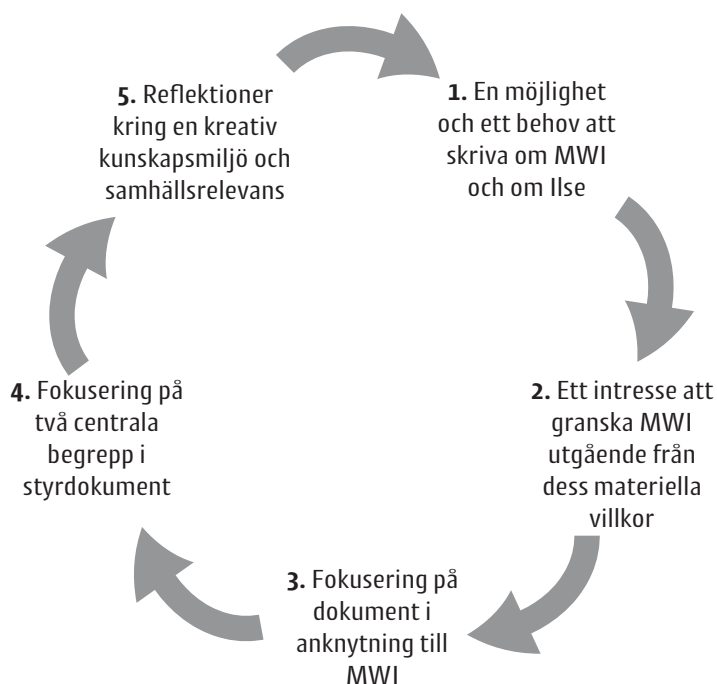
**1.** En möjlighet och ett behov att skriva om MWI och om Ilse

**2.** Ett intresse att granska MWI utgående från dess materiella villkor

**3.** Fokusering på dokument i anknytning till MWI

**4.** Fokusering på två centrala begrepp i styrdokument

**5.** Reflektioner kring en kreativ kunskapsmiljö och samhällsrelevans